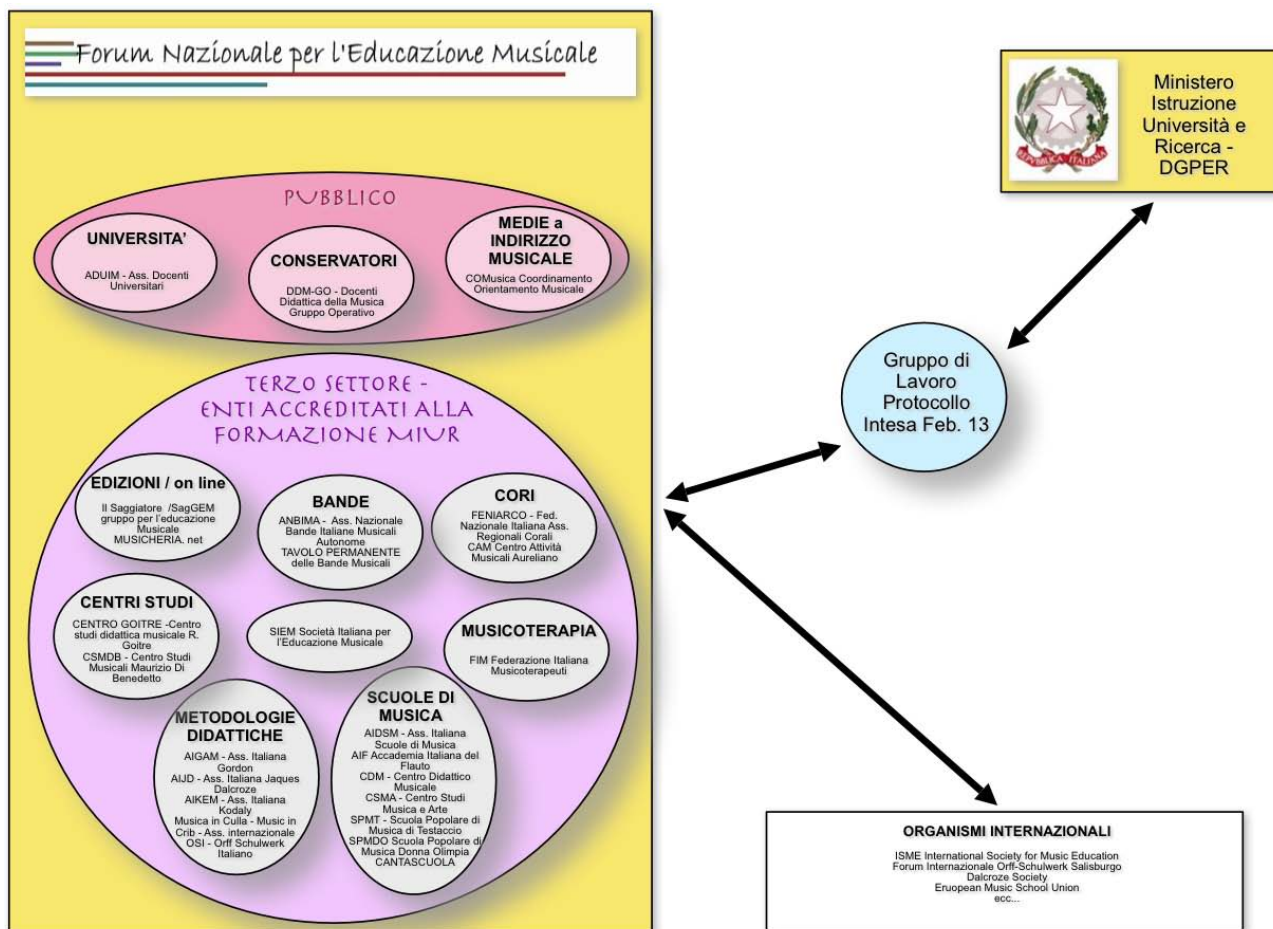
Forum Nazionale per l'Educazione Musicale

PUBBLICO

UNIVERSITA'
ADUIM - Ass. Docenti Universitari

CONSERVATORI
DDM-GO - Docenti Didattica della Musica Gruppo Operativo

MEDIE a INDIRIZZO MUSICALE
COMusica Coordinamento Orientamento Musicale

TERZO SETTORE - ENTI ACCREDITATI ALLA FORMAZIONE MIUR

EDIZIONI / on line
Il Saggiatore /SagGEM gruppo per l'educazione Musicale
MUSICHERIA. net

BANDE
ANBIMA - Ass. Nazionale Bande Italiane Musicali Autonome
TAVOLO PERMANENTE delle Bande Musicali

CORI
FENIARCO - Fed. Nazionale Italiana Ass. Regionali Corali
CAM Centro Attività Musicali Aureliano

CENTRI STUDI
CENTRO GOITRE -Centro studi didattica musicale R. Goitre
CSMDB - Centro Studi Musicali Maurizio Di Benedetto

SIEM Società Italiana per l'Educazione Musicale

MUSICOTERAPIA
FIM Federazione Italiana Musicoterapeuti

METODOLOGIE DIDATTICHE
AIGAM - Ass. Italiana Gordon
AIJD - Ass. Italiana Jaques Dalcroze
AIKEM - Ass. Italiana Kodaly
Musica in Culla - Music in Crib - Ass. internazionale
OSI - Orff Schulwerk Italiano

SCUOLE DI MUSICA
AIDSM - Ass. Italiana Scuole di Musica
AIF Accademia Italiana del Flauto
CDM - Centro Didattico Musicale
CSMA - Centro Studi Musica e Arte
SPMT - Scuola Popolare di Musica di Testaccio
SPMDO Scuola Popolare di Musica Donna Olimpia
CANTASCUOLA

REPUBBLICA ITALIANA

Ministero Istruzione Università e Ricerca - DGPER

Gruppo di Lavoro Protocollo Intesa Feb. 13

ORGANISMI INTERNAZIONALI
ISME International Society for Music Education
Forum Internazionale Orff-Schulwerk Salisburgo
Dalcroze Society
Eruopean Music School Union
ecc...